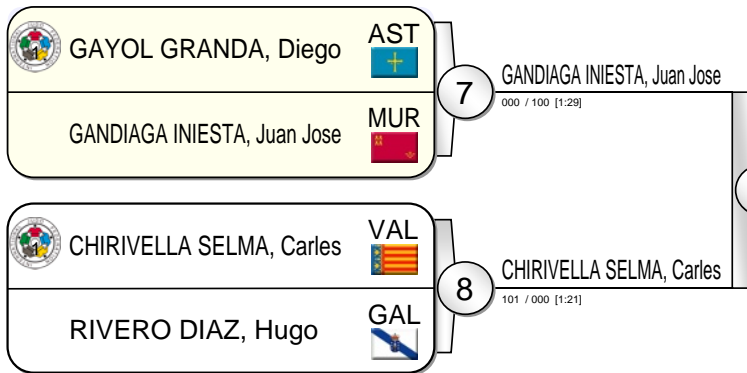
GAYOL GRANDA, Diego
AST

GANDIAGA INIESTA, Juan Jose
MUR

7

GANDIAGA INIESTA, Juan Jose
000 / 100 [1:29]

CHIRIVELLA SELMA, Carles
VAL

RIVERO DIAZ, Hugo
GAL

8

CHIRIVELLA SELMA, Carles
101 / 000 [1:21]